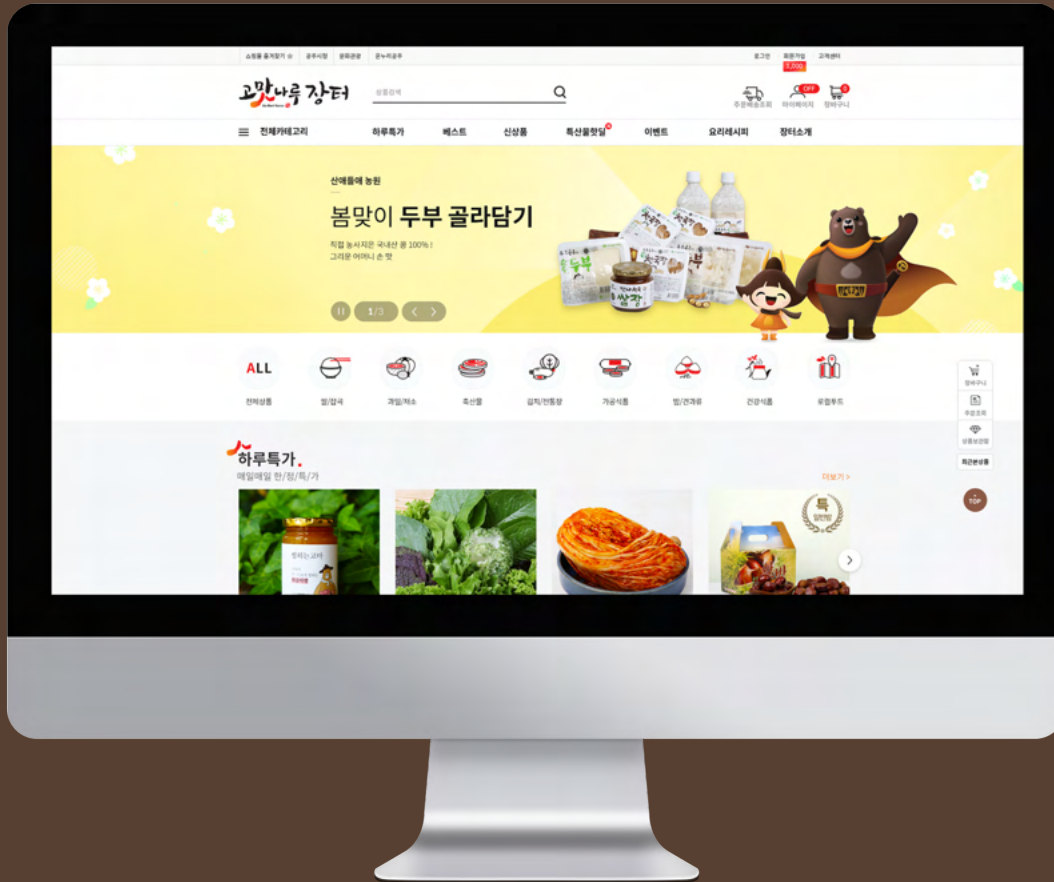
쇼핑몰 즐겨찾기 ☆ 공주시청 문화관광 공누리공주

로그인 회원가입 고객센터

고맛나루 장터

상품검색

주문배송조회 마이페이지 장바구니

전체카테고리 하루특가 베스트 신상품 특산물찾딜 이벤트 요리레시피 장터소개

산애들애 농원

봄맞이 두부 골라담기

직접 농사지은 국내산 콩 100%!
그리운 어머니 손 맛

1/3

ALL

전체상품 쌀/잡곡 과일/채소 축산물 김치/전통장 가공식품 밤/견과류 건강식품 로컬푸드

장바구니 주문조회 상품보관함 최근본상품

하루특가.
매일매일 한/정/특/가

더보기 >

TOP